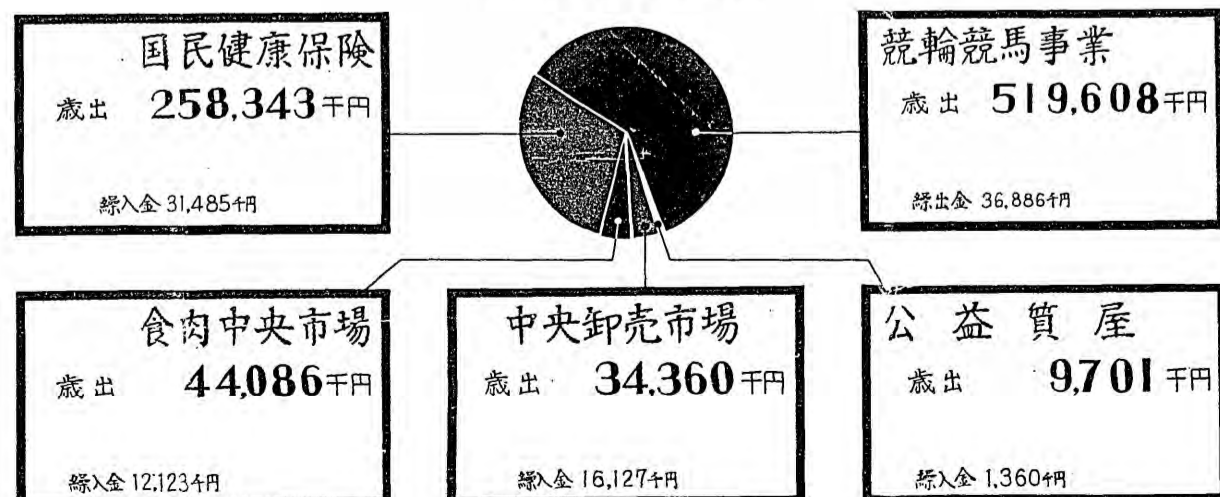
国民健康保険
歳出 258,343千円
繰入金 31,485千円

競輪競馬事業
歳出 519,608千円
繰出金 36,886千円

食肉中央市場
歳出 44,086千円
繰入金 12,123千円

中央卸売市場
歳出 34,360千円
繰入金 16,127千円

公益質屋
歳出 9,701千円
繰入金 1,360千円